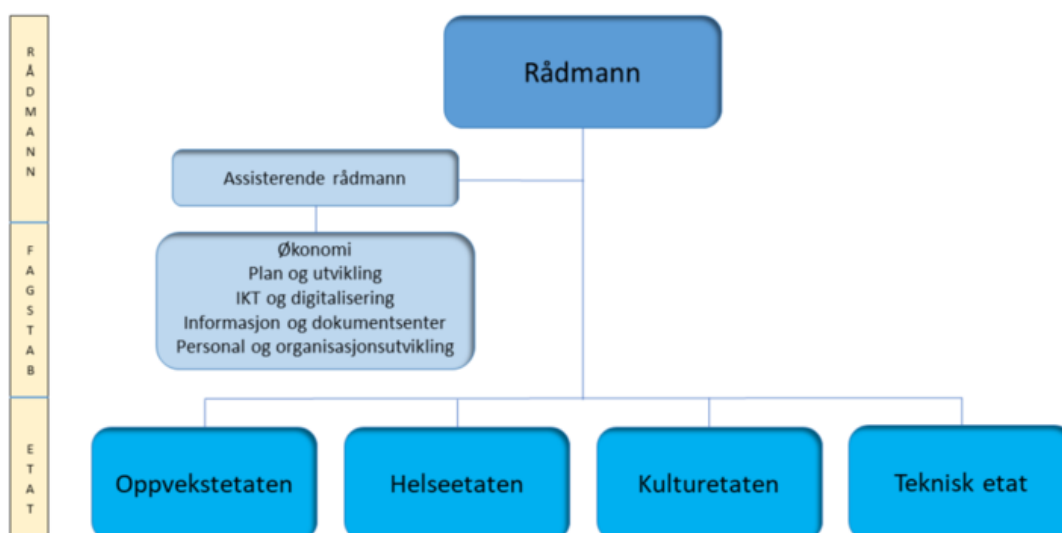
RÅDMANN

FAGSTAB

ETAT

Rådmann

Assisterende rådmann

Økonomi
Plan og utvikling
IKT og digitalisering
Informasjon og dokumentsenter
Personal og organisasjonsutvikling

Oppvekstetaten

Helseetaten

Kulturetaten

Teknisk etat